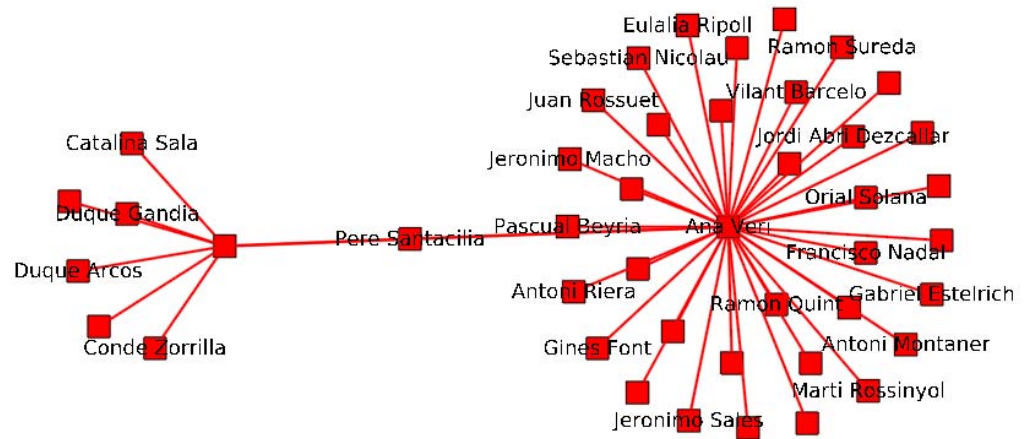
Eulalia Ripoll
Ramon Sureda
Sebastian Nicolau
Juan Rossuet
Vilant Barcelo
Jordi Abri Dezcallar
Catalina Sala
Jeronimo Macho
Duque Gandia
Orial Solana
Pascual Beyria
Ana Veri
Pere Santacilia
Francisco Nadal
Duque Arcos
Antoni Riera
Gabriel Estelrich
Ramon Quint
Antoni Montaner
Conde Zorrilla
Gines Font
Marti Rossinyol
Jeronimo Sales